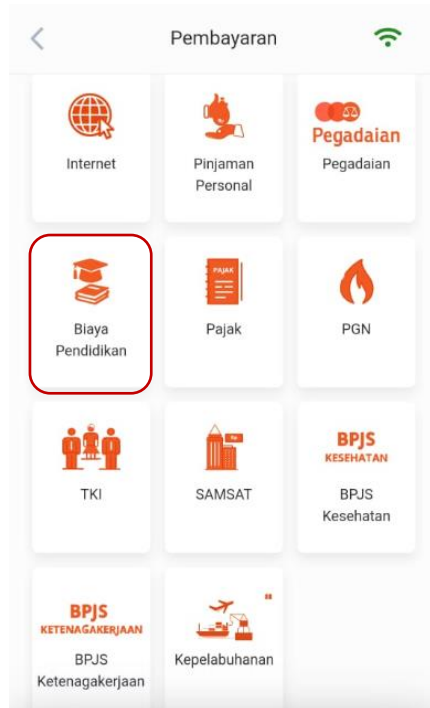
Pembayaran

Internet

Pinjaman Personal

Pegadaian

Pegadaian

Biaya Pendidikan

PAJAK

Pajak

PGN

TKI

SAMSAT

BPJS KESEHATAN

BPJS Kesehatan

BPJS KETENAGAKERJAAN

BPJS Ketenagakerjaan

Kepelabuhanan